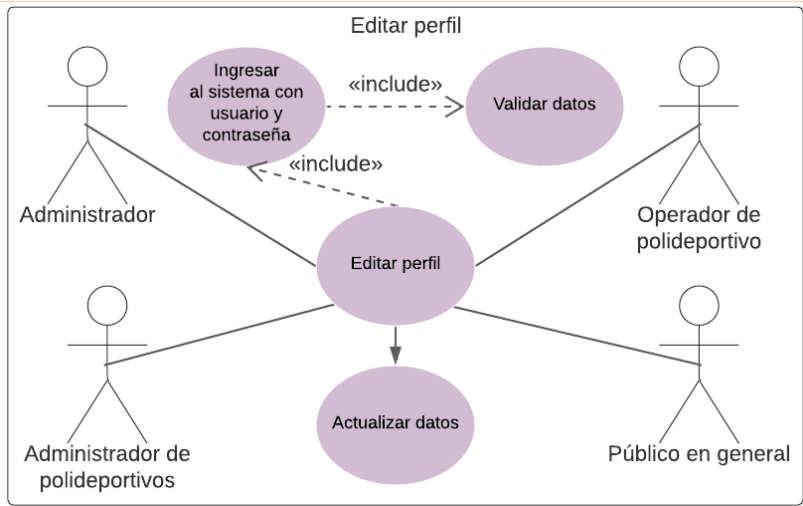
Editar perfil

Ingresar al sistema con usuario y contraseña

«include»

Validar datos

«include»

Administrador

Operador de polideportivo

Editar perfil

Administrador de polideportivos

Actualizar datos

Público en general